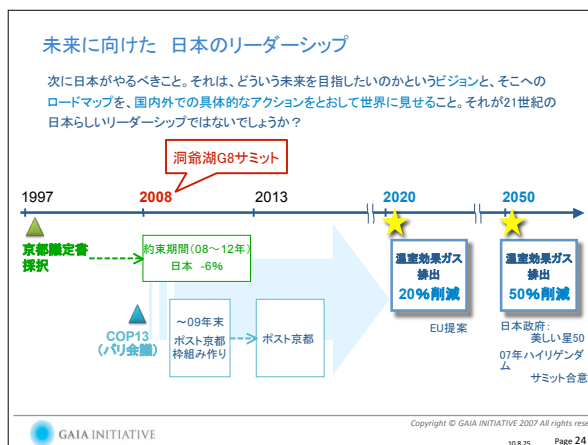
未来に向けた　日本のリーダーシップ

次に日本がやるべきこと。それは、どういう未来を目指したいのかというビジョンと、そこへのロードマップを、国内外での具体的なアクションをとおして世界に見せること。それが21世紀の日本らしいリーダーシップではないでしょうか？

洞爺湖G8サミット

1997

2008

2013

2020

2050

京都議定書採択

約束期間（08～12年）
日本　-6%

COP13
（バリ会議）

～09年末
ポスト京都
枠組み作り

ポスト京都

温室効果ガス
排出
20%削減

温室効果ガス
排出
50%削減

EU提案

日本政府：
美しい星50
07年ハイリゲンダム
サミット合意

GAIA INITIATIVE

Copyright © GAIA INITIATIVE 2007 All rights rese

10.8.25

Page 24